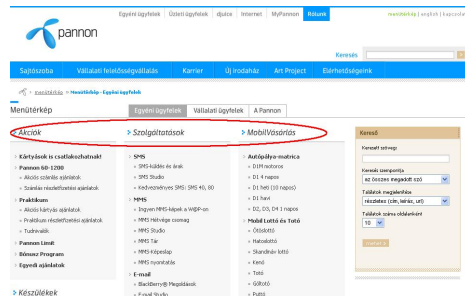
Egyéni ügyfelek | Üzleti ügyfelek | djuice | Internet | MyPannon | Rólunk

menütérkép | english | keresés

pannon

Keresés

Sajtószoba | Vállalati felelősségvállalás | Karrier | Új irodaház | Art Project | Elérhetőségeink

menütérkép > Menütérkép - Egyéni ügyfelek

Menütérkép

Egyéni ügyfelek | Vállalati ügyfelek | A Pannon

> Akciók

> Kártyások is csatlakozhatnak!
> Pannon 60-1200
» Akciós szolgáltatási ajánlatok
» Számlás részletfizetési ajánlatok
> Praktikum
» Akciós kártyás ajánlatok
» Praktikum részletfizetési ajánlatok
» Tudnivalók
> Pannon Limit
> Bónusz Program
> Egyedi ajánlatok

> Készülékek

> Szolgáltatások

> SMS
» SMS-küldés és árak
» SMS Studio
» Kedvezményes SMS: SMS 40, 80
> MMS
» Ingyen MMS-képek a WEP-en
» MMS Hétvége csomag
» MMS Studio
» MMS Tár
» MMS képeslap
» MMS nyomtatás
> E-mail
» BlackBerry® Megoldások
» E-mail Studio

> MobilVásárlás

> Autópálya-matrica
» D1 Hetijegy
» D1 4 napos
» D1 heti (10 napos)
» D1 havi
» D2, D3, D4 1 napos
> Mobil Lottó és Totó
» Ötöslottó
» Hatoslottó
» Skandináv lottó
» Keno
» Totó
» Góltotó
» Puttó

Kereső

Keresett szöveg:

Keresés szempontja
az összes megadott szó

Találatok megjelenítése
részletes (cím, leírás, url)

Találatok száma oldalanként
10

Keresés